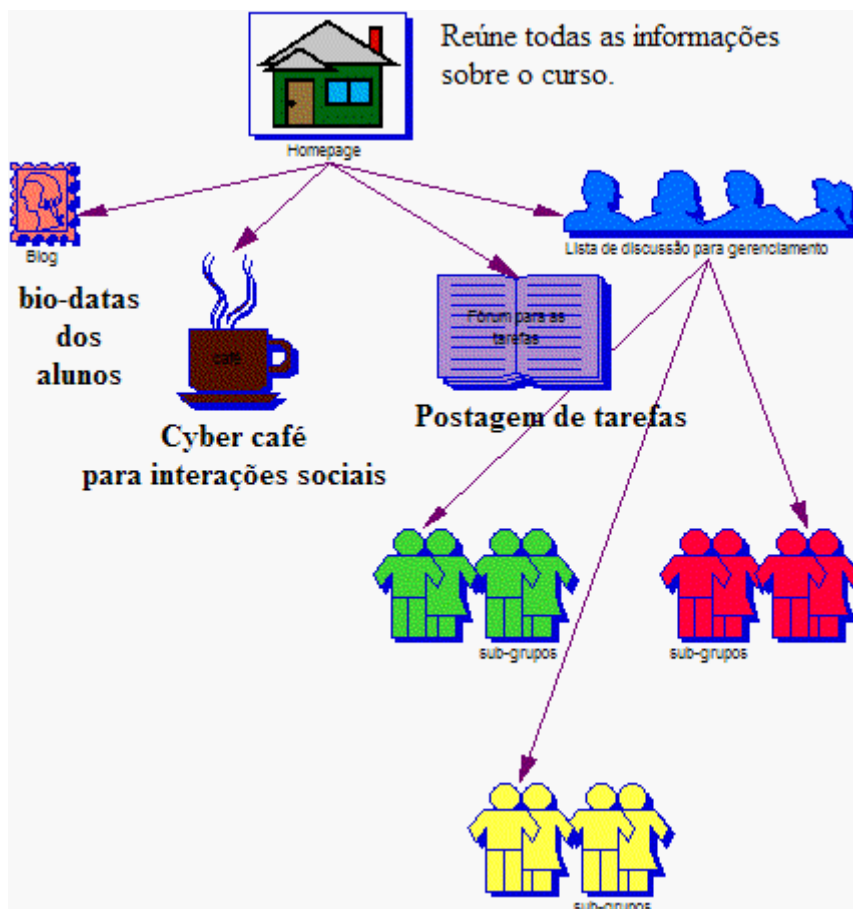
Reúne todas as informações sobre o curso.

Homepage

Blog

bio-datas dos alunos

café

Cyber café para interações sociais

Fórum para as tarefas

Postagem de tarefas

Lista de discussão para gerenciamento

sub-grupos

sub-grupos

sub-grupos